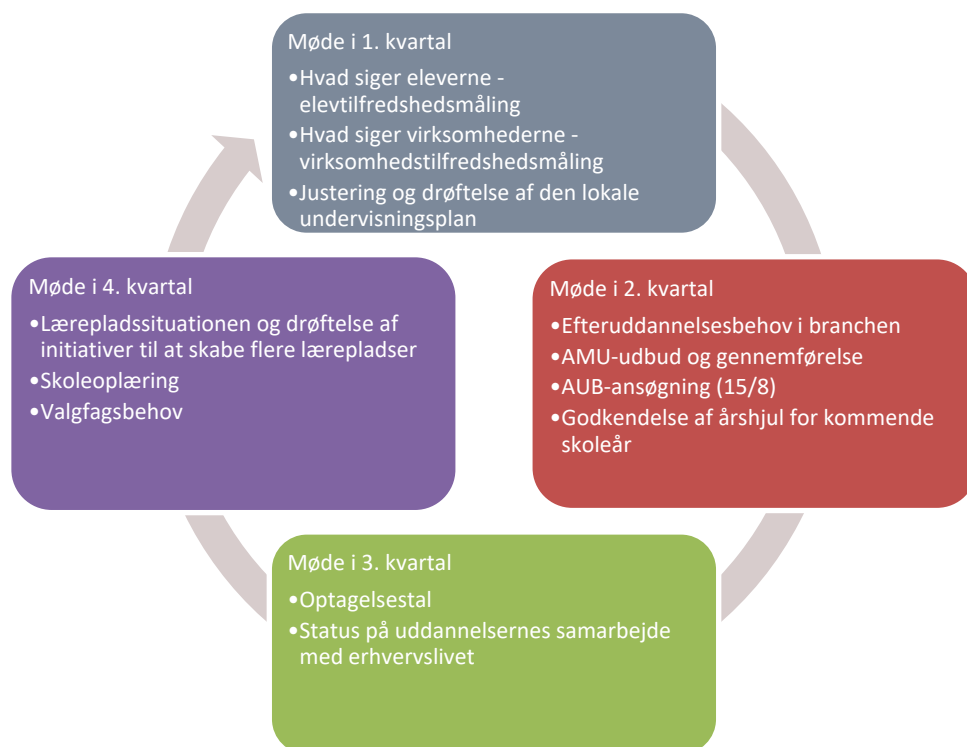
Møde i 1. kvartal

•Hvad siger eleverne - elevtilfredshedsmåling
•Hvad siger virksomhederne - virksomhedstilfredshedsmåling
•Justering og drøftelse af den lokale undervisningsplan

Møde i 2. kvartal

•Efteruddannelsesbehov i branchen
•AMU-udbud og gennemførelse
•AUB-ansøgning (15/8)
•Godkendelse af årshjul for kommende skoleår

Møde i 3. kvartal

•Optagelsestal
•Status på uddannelsernes samarbejde med erhvervslivet

Møde i 4. kvartal

•Lærepladssituationen og drøftelse af initiativer til at skabe flere lærepladser
•Skoleoplæring
•Valgfagsbehov